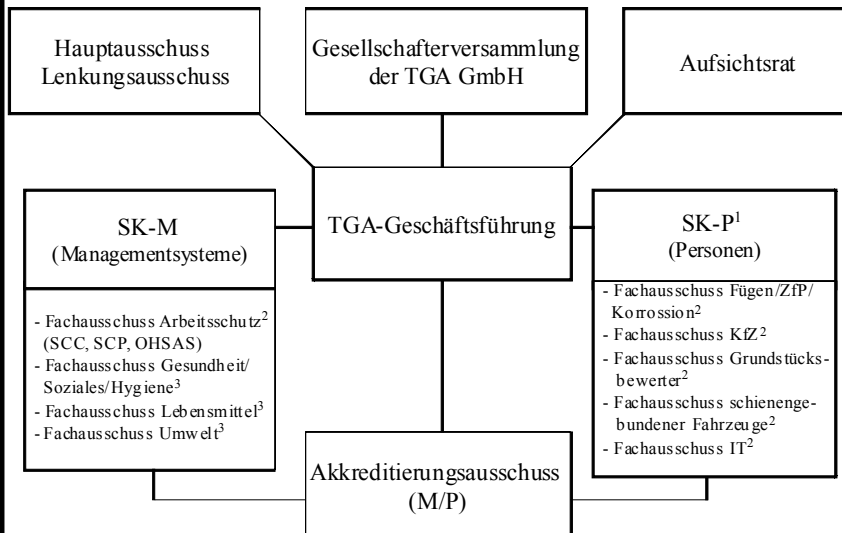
Hauptausschuss Lenkungsausschuss

Gesellschafterversammlung der TGA GmbH

Aufsichtsrat

SK-M (Managementsysteme)

TGA-Geschäftsführung

SK-P$^1$ (Personen)

- Fachausschuss Arbeitsschutz$^2$ (SCC, SCP, OHSAS)
- Fachausschuss Gesundheit/ Soziales/Hygiene$^3$
- Fachausschuss Lebensmittel$^3$
- Fachausschuss Umwelt$^3$

- Fachausschuss Fügen/ZfP/ Korrossion$^2$
- Fachausschuss KfZ$^2$
- Fachausschuss Grundstücksbewerter$^2$
- Fachausschuss schienengebundener Fahrzeuge$^2$
- Fachausschuss IT$^2$

Akkreditierungsausschuss (M/P)